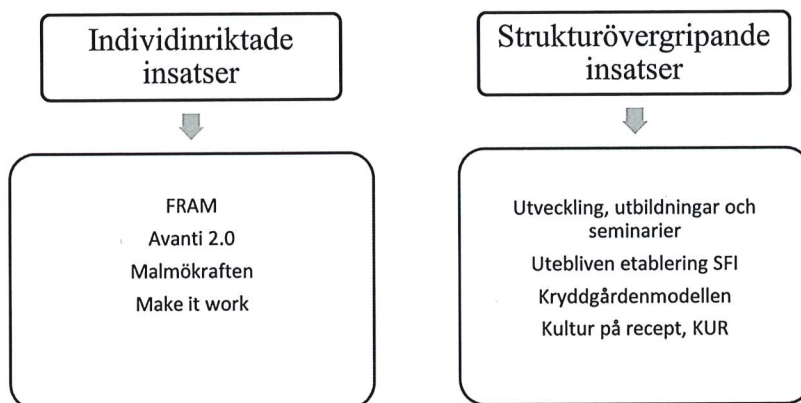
Individinriktade insatser

FRAM
Avanti 2.0
Malmökraften
Make it work

Strukturövergripande insatser

Utveckling, utbildningar och seminarier
Utebliven etablering SFI
Kryddgårdenmodellen
Kultur på recept, KUR